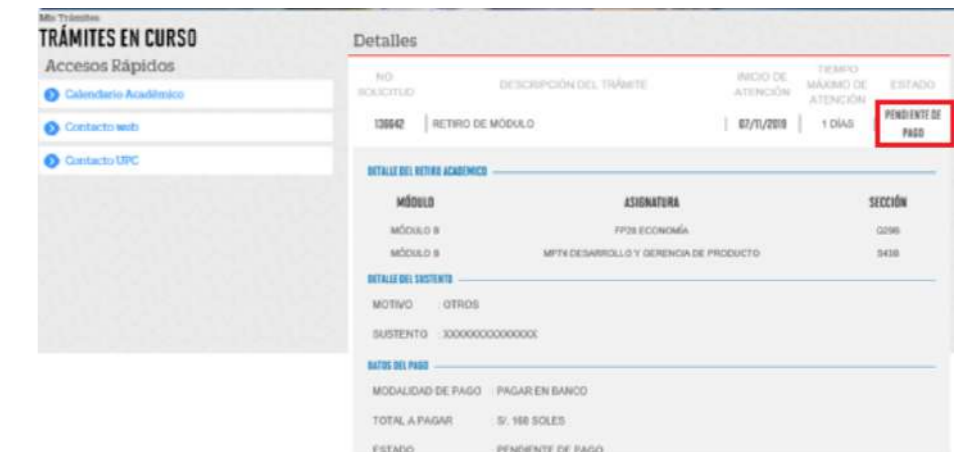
Mis Trámites
TRÁMITES EN CURSO

Accesos Rápidos

Calendario Académico

Contacto web

Contacto UPC

Detalles

| NO. SOLICITUD | DESCRIPCIÓN DEL TRÁMITE | INICIO DE ATENCIÓN | TIEMPO MÁXIMO DE ATENCIÓN | ESTADO |
|---|---|---|---|---|
| 136642 | RETIRO DE MÓDULO | 07/11/2019 | 1 DÍAS | PENDIENTE DE PAGO |

DETALLE DEL RETIRO ACADÉMICO

| MÓDULO | ASIGNATURA | SECCIÓN |
|---|---|---|
| MÓDULO B | FP28 ECONOMÍA | G296 |
| MÓDULO B | MP74 DESARROLLO Y GERENCIA DE PRODUCTO | 3438 |

DETALLE DEL SUSTENTO

MOTIVO : OTROS

SUSTENTO : XXXXXXXXXXXXXX

DATOS DEL PAGO

MODALIDAD DE PAGO : PAGAR EN BANCO

TOTAL A PAGAR : S/. 160 SOLES

ESTADO : PENDIENTE DE PAGO